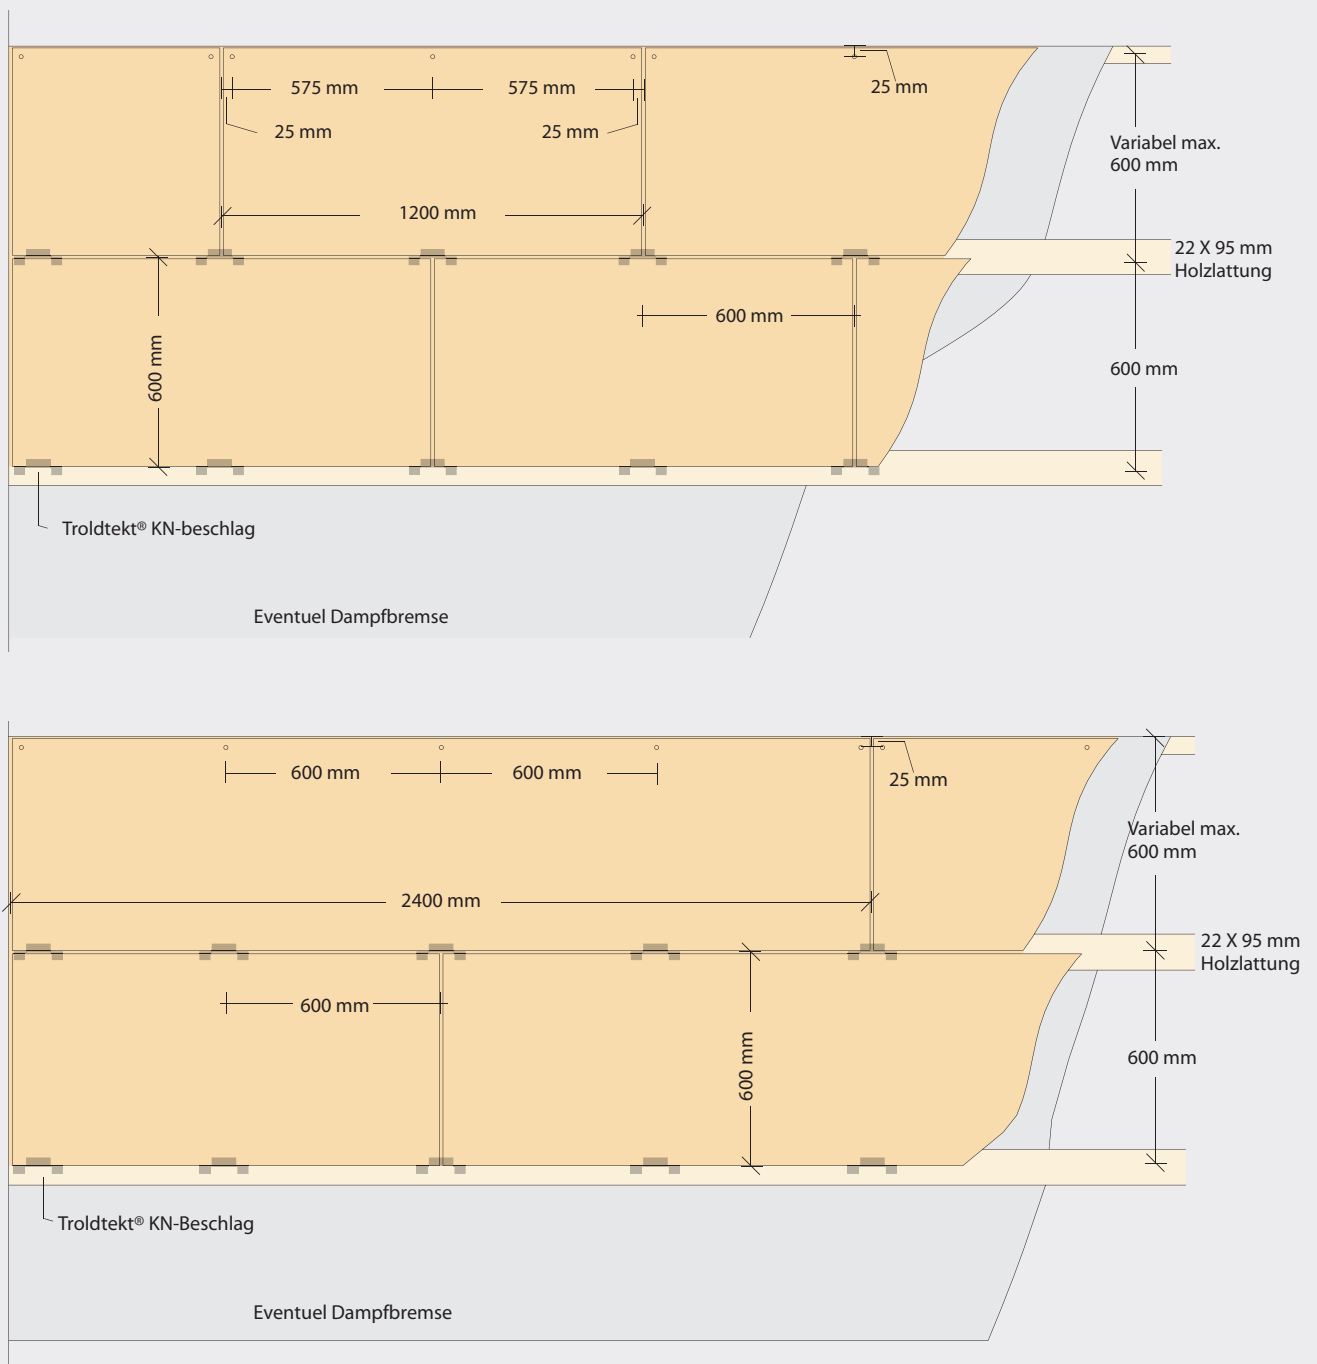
575 mm
575 mm
25 mm
25 mm
25 mm
1200 mm
Variabel max. 600 mm
22 X 95 mm Holzlattung
600 mm
600 mm
600 mm
Troldtekt® KN-beschlag
Eventuel Dampfbremse

600 mm
600 mm
25 mm
2400 mm
Variabel max. 600 mm
22 X 95 mm Holzlattung
600 mm
600 mm
600 mm
Troldtekt® KN-Beschlag
Eventuel Dampfbremse